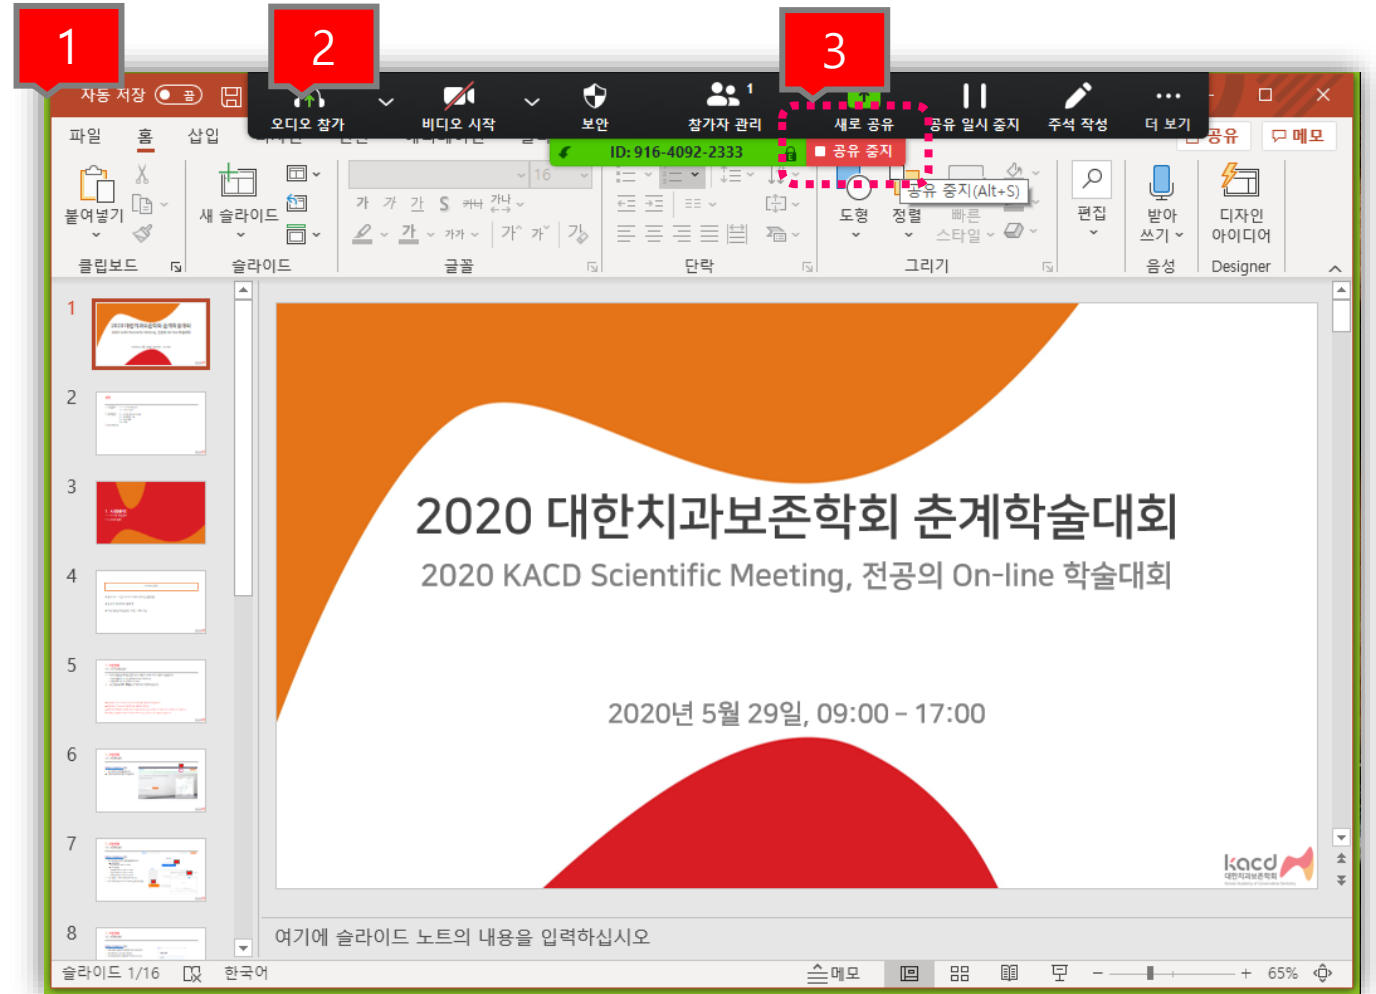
1

2

3

자동 저장 끔

오디오 참가 비디오 시작 보안 참가자 관리 1 새로 공유 공유 일시 중지 주석 작성 더 보기

ID: 916-4092-2333 공유 중지

공유 중지(Alt+S)

파일 홈 삽입

공유 메모

붙여넣기 새 슬라이드

클립보드 슬라이드 글꼴 단락 그리기 음성 Designer

도형 정렬 빠른 스타일 편집 받아쓰기 디자인 아이디어

1 2 3 4 5 6 7 8

2020 대한치과보존학회 춘계학술대회

2020 KACD Scientific Meeting, 전공의 On-line 학술대회

2020년 5월 29일, 09:00 - 17:00

kacd 대한치과보존학회

여기에 슬라이드 노트의 내용을 입력하십시오

슬라이드 1/16 한국어 메모 65%